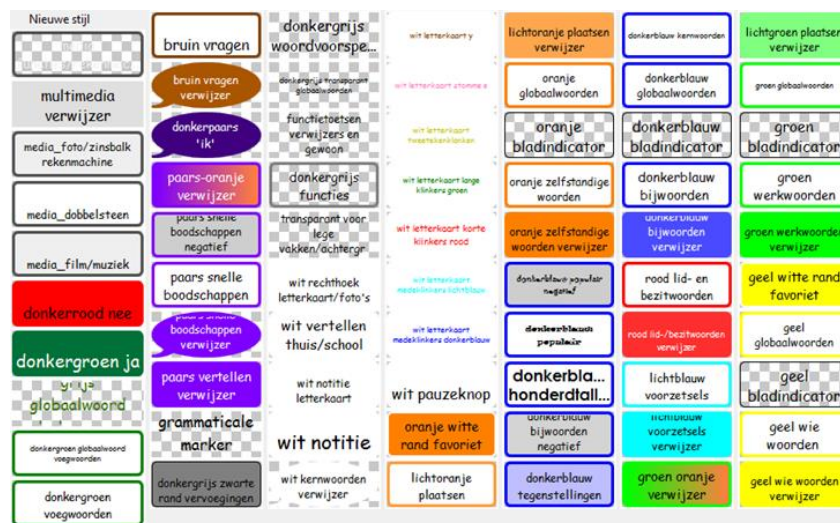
Nieuwe stijl

multimedia verwijzer

media_foto/zinsbalk rekenmachine

media_dobbelsteen

media_film/muziek

donkerrood nee

donkergroen ja

groen globaalwoord

donkergroen globaalwoord voegwoorden

donkergroen voegwoorden

bruin vragen

bruin vragen verwijzer

donkerpaars 'ik'

paars-oranje verwijzer

paars snelle boodschappen negatief

paars snelle boodschappen

paars snelle boodschappen verwijzer

paars vertellen verwijzer

grammaticale marker

donkergrijs zwarte rand vervoegingen

donkergrijs woordvoorspe...

donkergrijs transparant globaalwoorden

functietoetsen verwijzers en gewoon

donkergrijs functies

transparant voor lege vakken/achtergr

wit rechthoek letterkaart/foto's

wit vertellen thuis/school

wit notitie letterkaart

wit notitie

wit kernwoorden verwijzer

wit letterkaart y

wit letterkaart stomme e

wit letterkaart tweetekenklinken

wit letterkaart lange klinkers groen

wit letterkaart korte klinkers rood

wit letterkaart medeklinkers lichtblauw

wit letterkaart medeklinkers donkerblauw

wit pauzeknop

oranje witte rand favoriet

lichtoranje plaatsen

lichtoranje plaatsen verwijzer

oranje globaalwoorden

oranje bladindicator

oranje zelfstandige woorden

oranje zelfstandige woorden verwijzer

donkerblauw populair negatief

donkerblauw populair

donkerbla... honderdtall...

donkerblauw bijwoorden negatief

donkerblauw tegenstellingen

donkerblauw kernwoorden

donkerblauw globaalwoorden

donkerblauw bladindicator

donkerblauw bijwoorden

donkerblauw bijwoorden verwijzer

rood lid- en bezitwoorden

rood lid-/bezitwoorden verwijzer

lichtblauw voorzetsels

lichtblauw voorzetsels verwijzer

groen oranje verwijzer

lichtgroen plaatsen verwijzer

groen globaalwoorden

groen bladindicator

groen werkwoorden

groen werkwoorden verwijzer

geel witte rand favoriet

geel globaalwoorden

geel bladindicator

geel wie woorden

geel wie woorden verwijzer